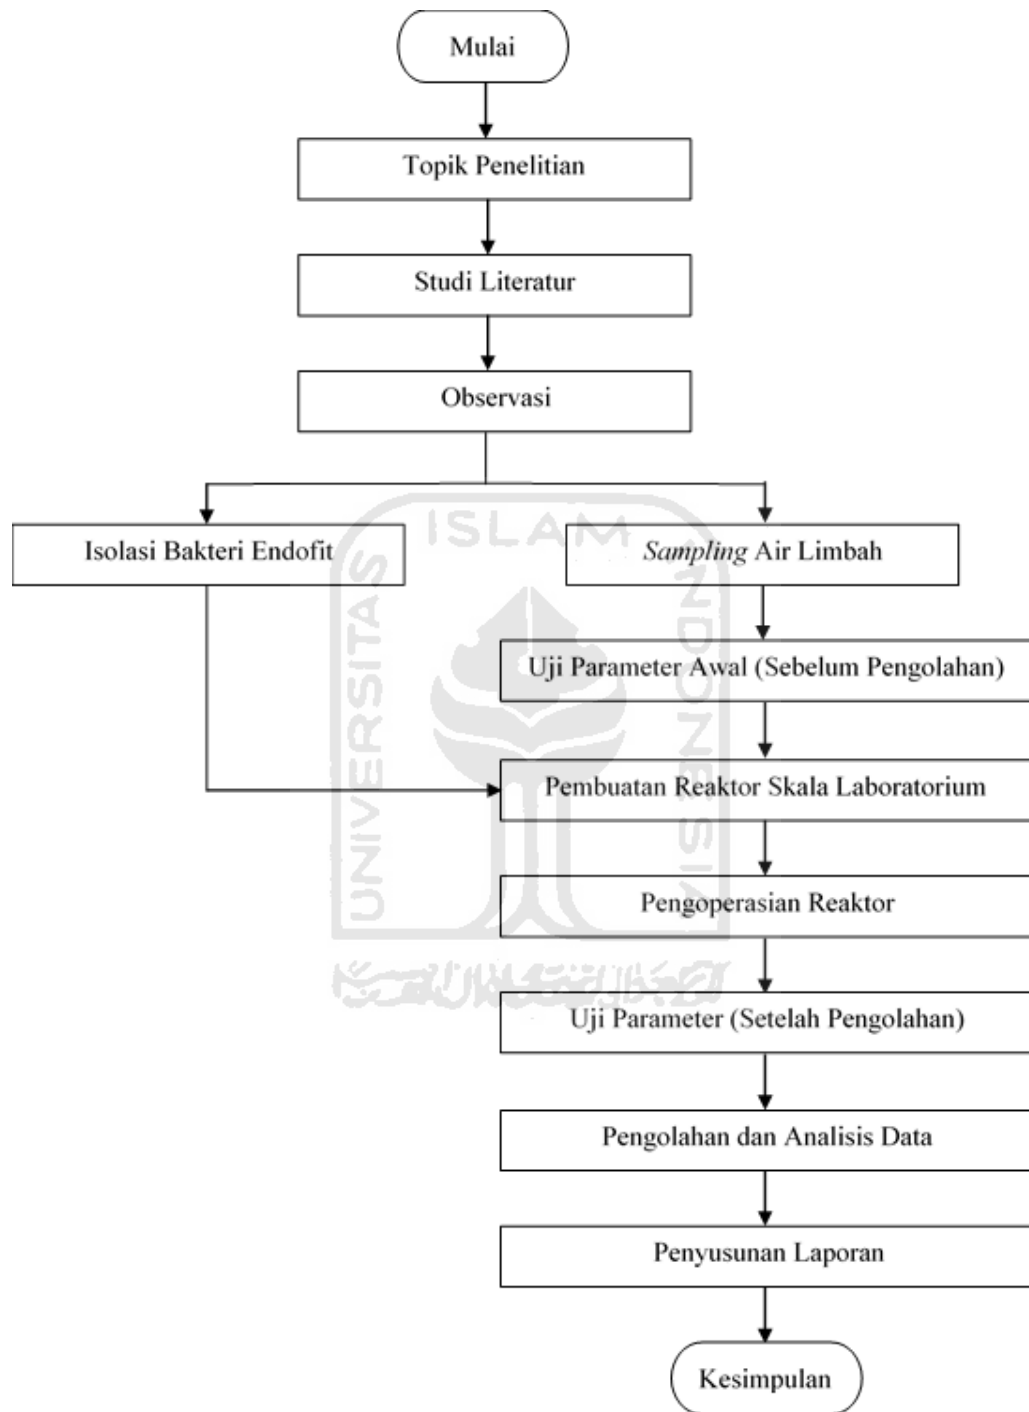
Mulai

Topik Penelitian

Studi Literatur

Observasi

Isolasi Bakteri Endofit

Sampling Air Limbah

Uji Parameter Awal (Sebelum Pengolahan)

Pembuatan Reaktor Skala Laboratorium

Pengoperasian Reaktor

Uji Parameter (Setelah Pengolahan)

Pengolahan dan Analisis Data

Penyusunan Laporan

Kesimpulan

ISLAM
UNIVERSITAS
INDONESIA